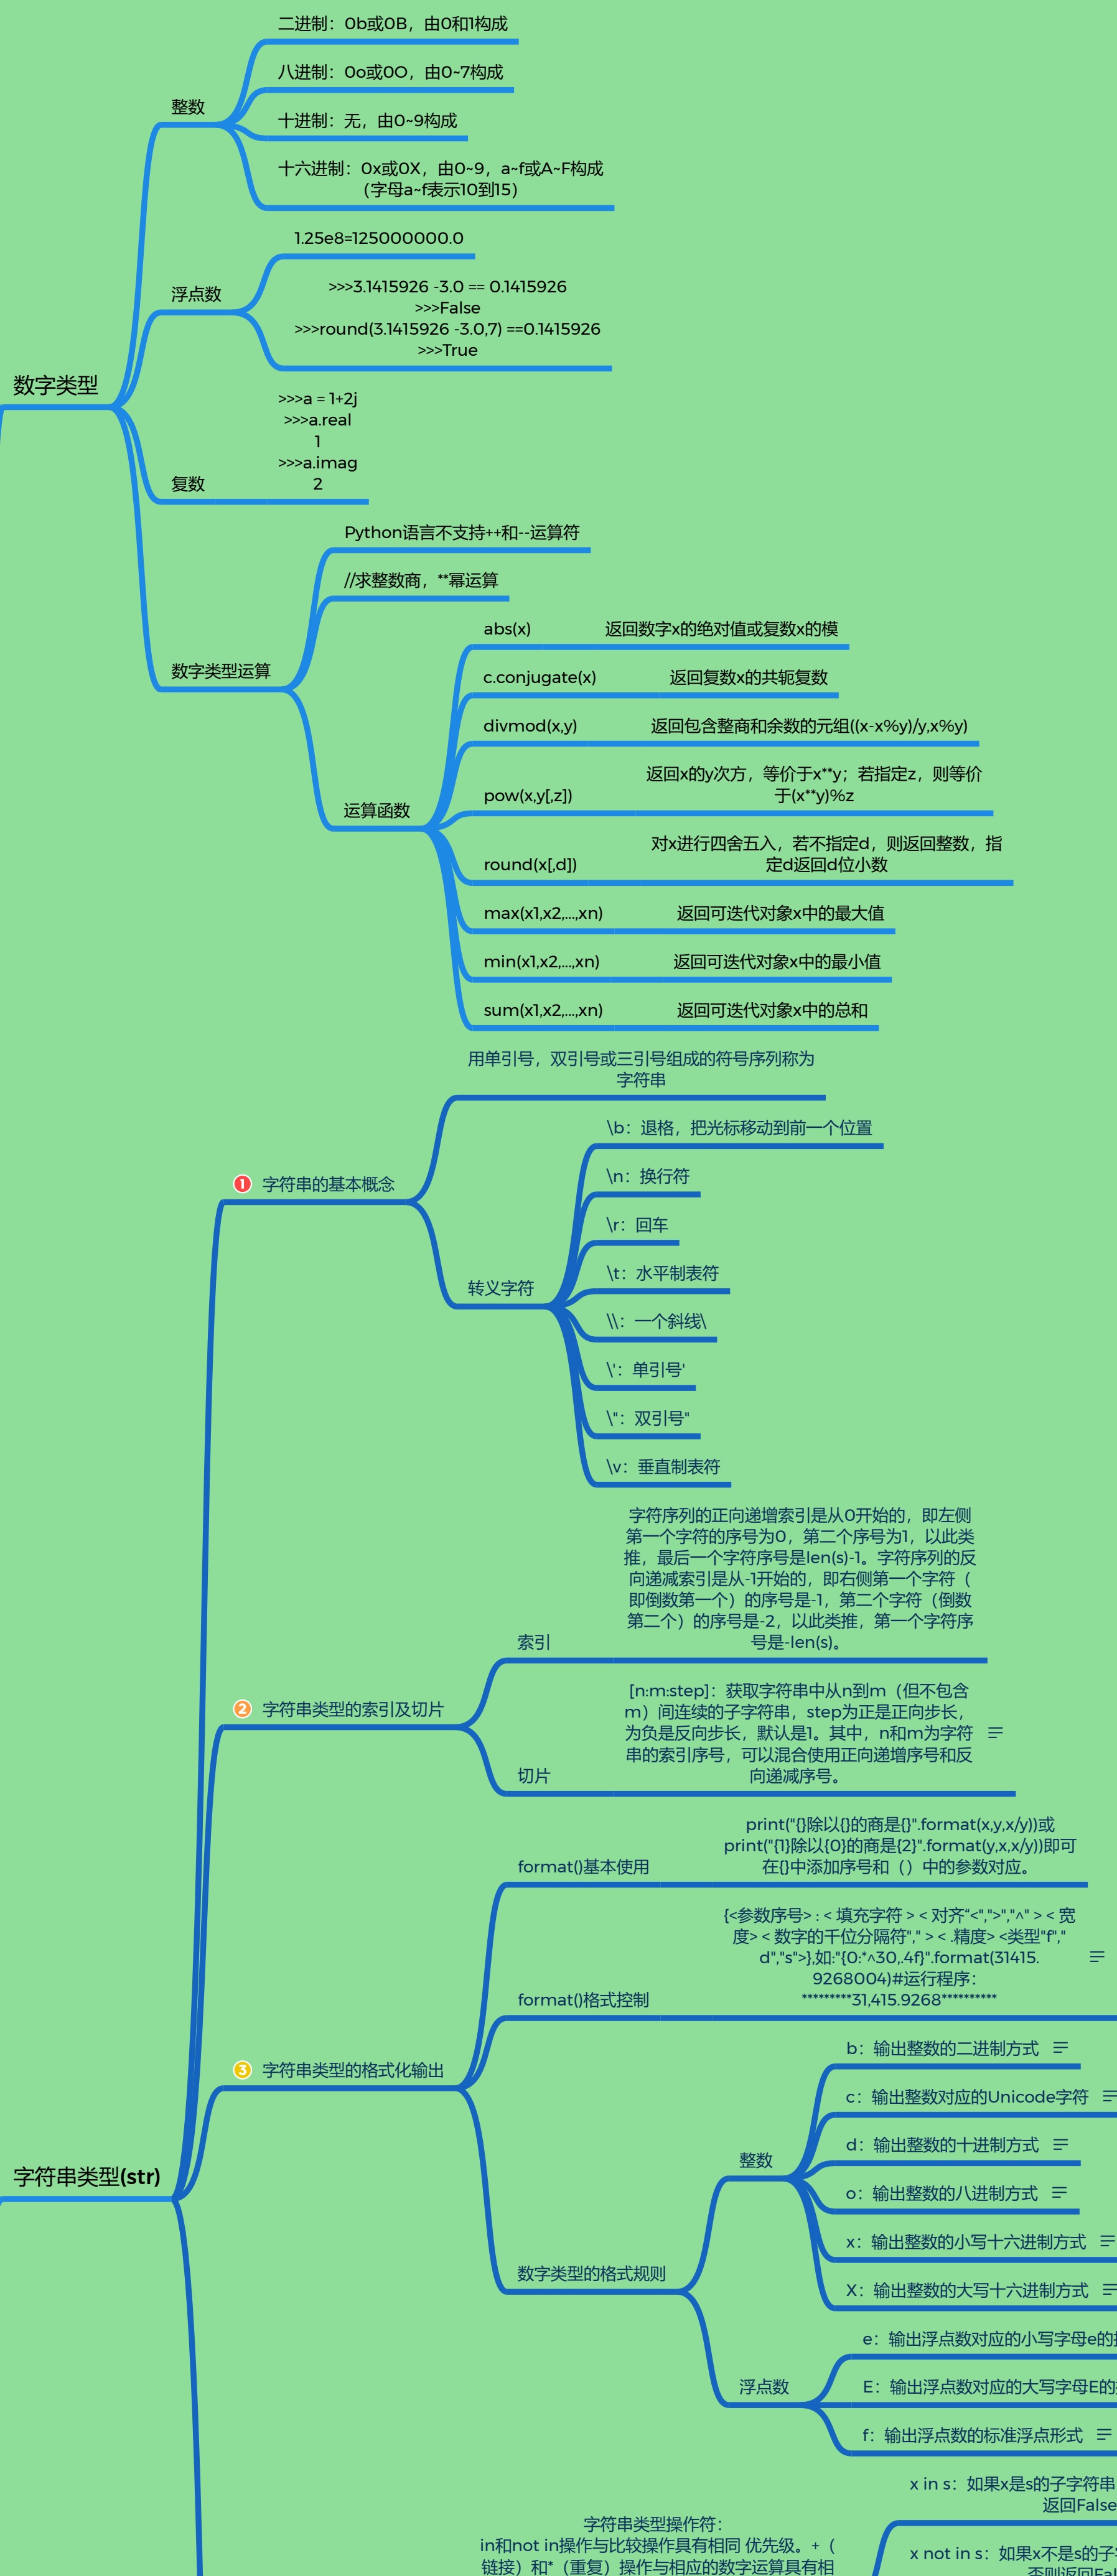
数字类型

整数

二进制：0b或0B，由0和1构成

八进制：0o或0O，由0~7构成

十进制：无，由0~9构成

十六进制：0x或0X，由0~9，a~f或A~F构成（字母a~f表示10到15）

浮点数

1.25e8=125000000.0

>>>3.1415926 -3.0 == 0.1415926
>>>False
>>>round(3.1415926 -3.0,7) ==0.1415926
>>>True

复数

>>>a = 1+2j
>>>a.real
1
>>>a.imag
2

数字类型运算

Python语言不支持++和--运算符

//求整数商，**幂运算

运算函数

abs(x) 返回数字x的绝对值或复数x的模

c.conjugate(x) 返回复数x的共轭复数

divmod(x,y) 返回包含整商和余数的元组((x-x%y)/y,x%y)

pow(x,y[,z]) 返回x的y次方，等价于x**y；若指定z，则等价于(x**y)%z

round(x[,d]) 对x进行四舍五入，若不指定d，则返回整数，指定d返回d位小数

max(x1,x2,...,xn) 返回可迭代对象x中的最大值

min(x1,x2,...,xn) 返回可迭代对象x中的最小值

sum(x1,x2,...,xn) 返回可迭代对象x中的总和

字符串类型(str)

1 字符串的基本概念

用单引号，双引号或三引号组成的符号序列称为字符串

转义字符

\b：退格，把光标移动到前一个位置

\n：换行符

\r：回车

\t：水平制表符

\\：一个斜线\

\'：单引号'

\"：双引号"

\v：垂直制表符

2 字符串类型的索引及切片

索引

字符序列的正向递增索引是从0开始的，即左侧第一个字符的序号为0，第二个序号为1，以此类推，最后一个字符序号是len(s)-1。字符序列的反向递减索引是从-1开始的，即右侧第一个字符（即倒数第一个）的序号是-1，第二个字符（倒数第二个）的序号是-2，以此类推，第一个字符序号是-len(s)。

切片

[n:m:step]：获取字符串中从n到m（但不包含m）间连续的子字符串，step为正是正向步长，为负是反向步长，默认是1。其中，n和m为字符串的索引序号，可以混合使用正向递增序号和反向递减序号。

3 字符串类型的格式化输出

format()基本使用

print("{}除以{}的商是{}".format(x,y,x/y))或print("{1}除以{0}的商是{2}".format(y,x,x/y))即可在{}中添加序号和（）中的参数对应。

format()格式控制

{<参数序号>:<填充字符><对齐"<",">","^"><宽度><数字的千位分隔符","><.精度><类型"f","d","s">},如:"{0:*^30,.4f}".format(31415.9268004)#运行程序：*********31,415.9268*********

数字类型的格式规则

整数

b：输出整数的二进制方式

c：输出整数对应的Unicode字符

d：输出整数的十进制方式

o：输出整数的八进制方式

x：输出整数的小写十六进制方式

X：输出整数的大写十六进制方式

浮点数

e：输出浮点数对应的小写字母e的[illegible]

E：输出浮点数对应的大写字母E的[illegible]

f：输出浮点数的标准浮点形式

字符串类型操作符：
in和not in操作与比较操作具有相同 优先级。+（链接）和*（重复）操作与相应的数字运算具有相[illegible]

x in s：如果x是s的子字符串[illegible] 返回False

x not in s：如果x不是s的子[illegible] 否则返回Fa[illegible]